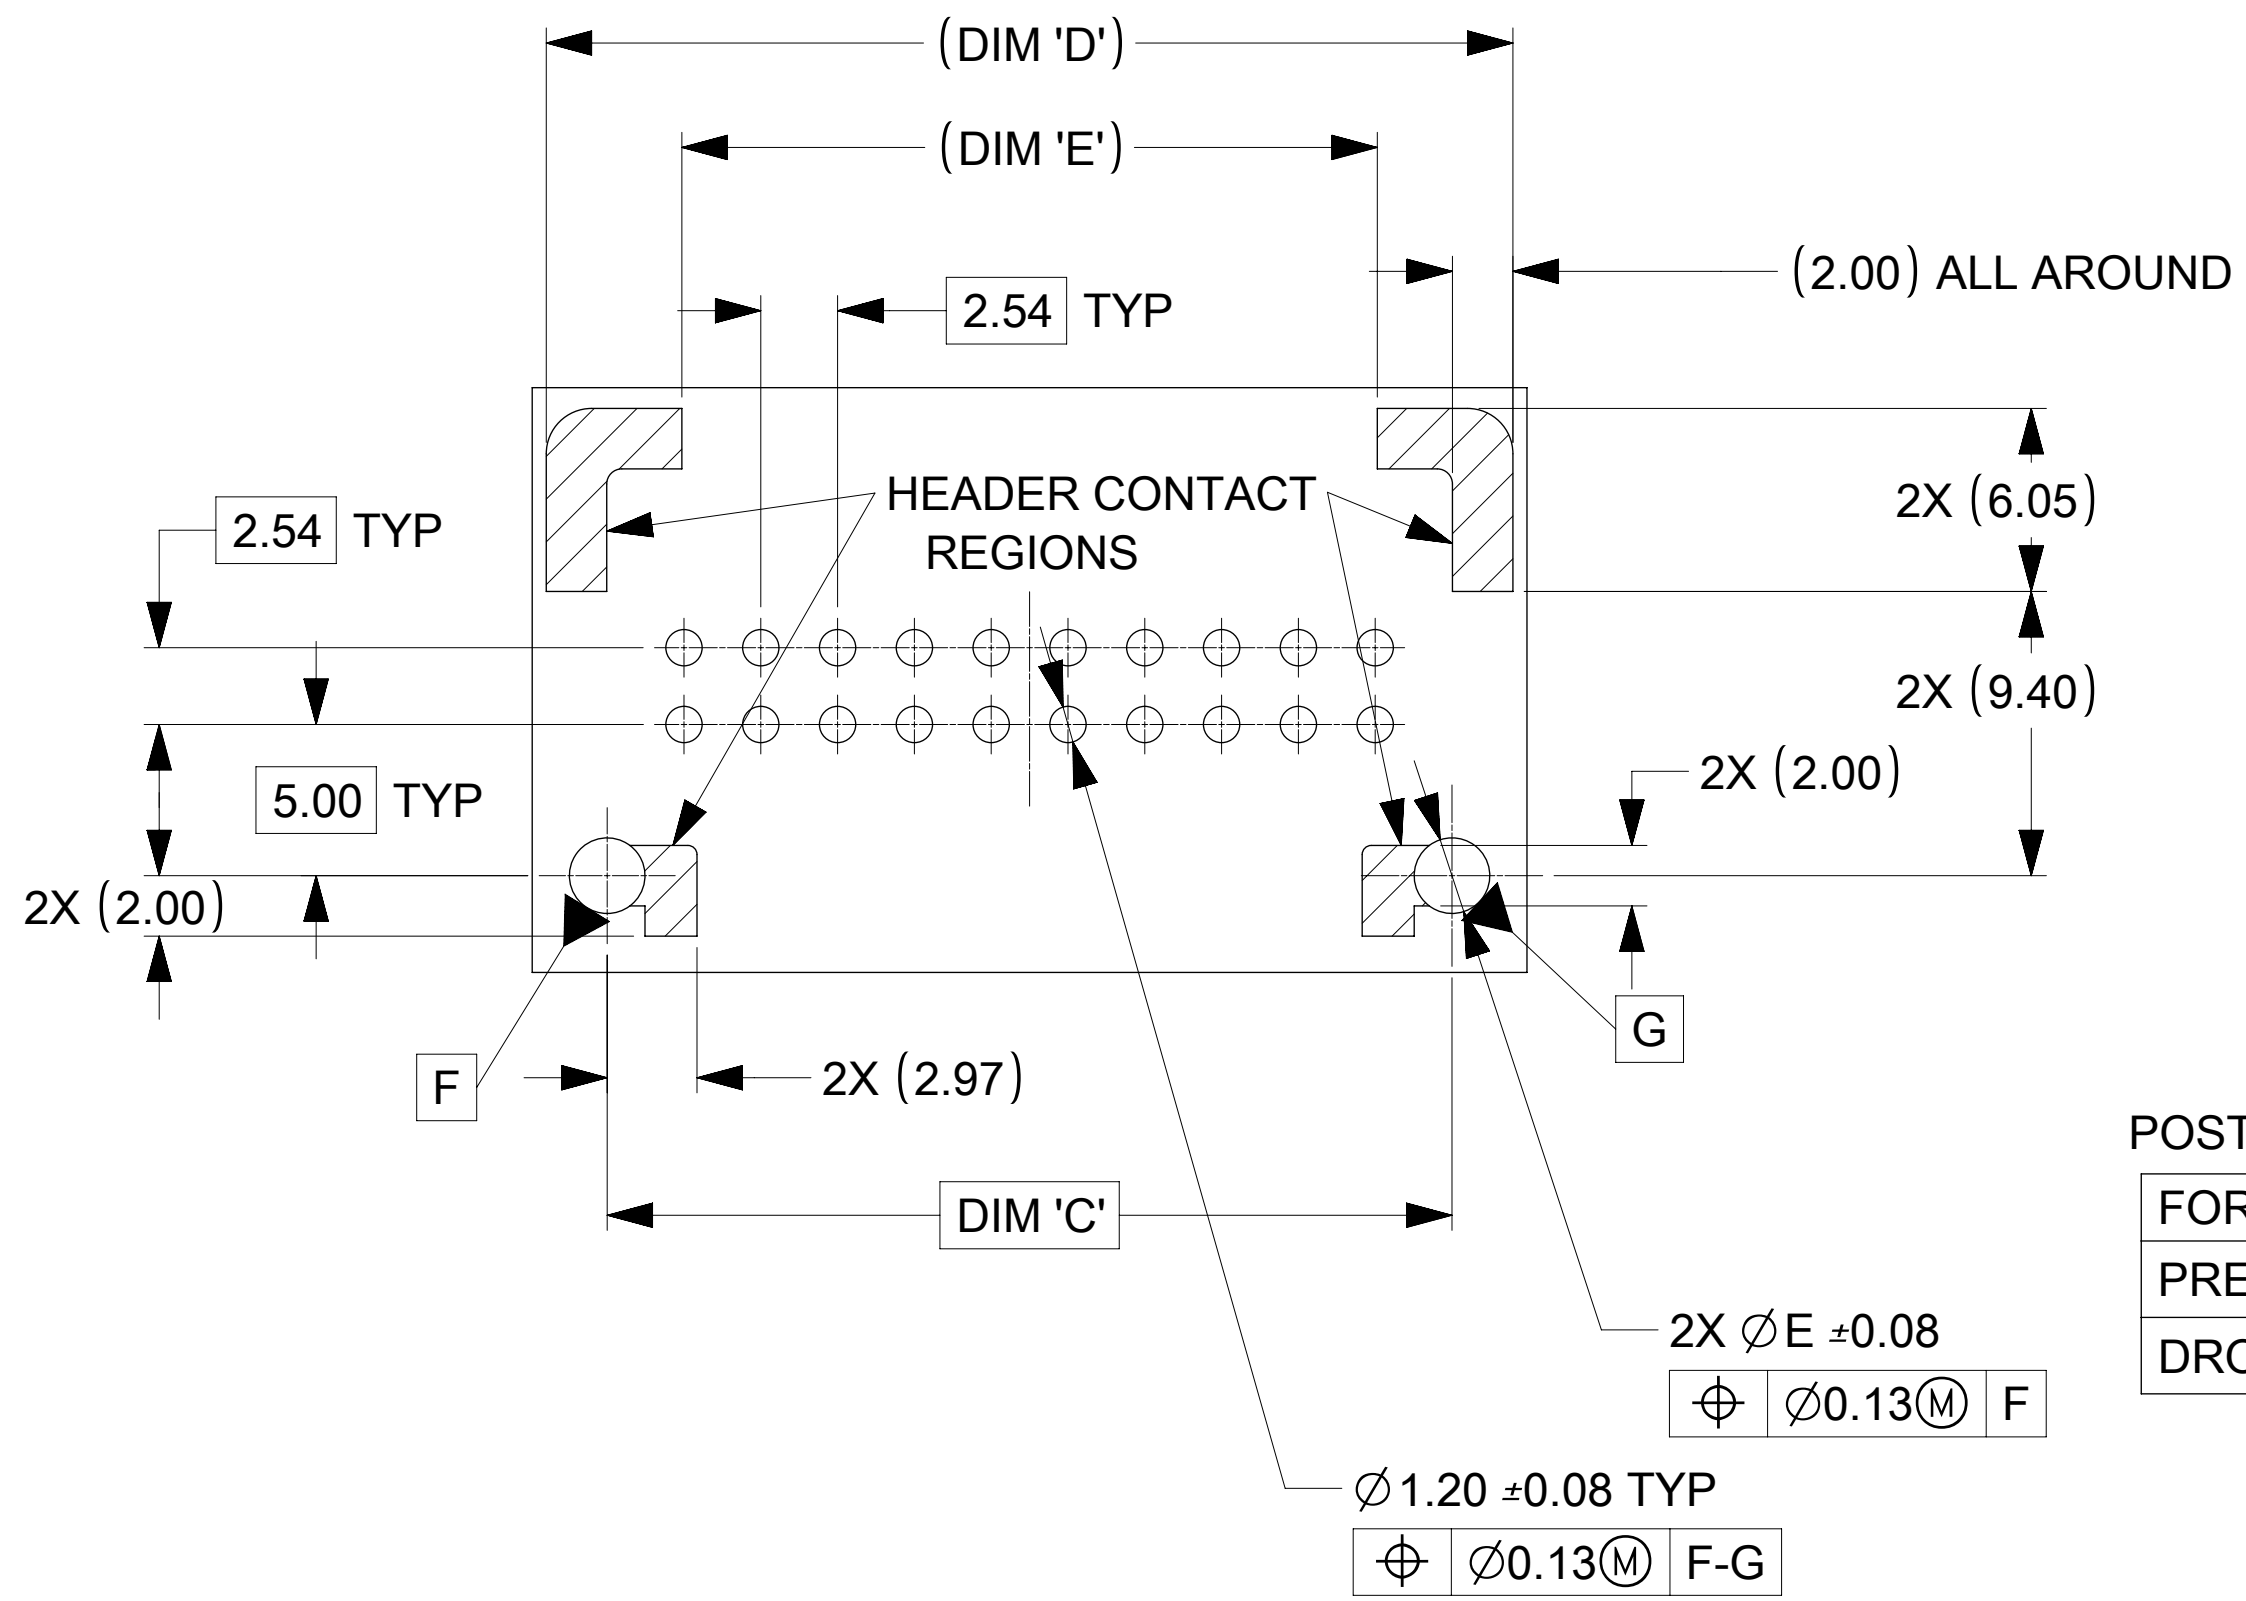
(DIM 'D')

(DIM 'E')

(2.00) ALL AROUND

2.54 TYP

HEADER CONTACT REGIONS

2.54 TYP

2X (6.05)

2X (9.40)

5.00 TYP

2X (2.00)

2X (2.00)

F

2X (2.97)

G

DIM 'C'

2X $\varnothing$E $\pm$0.08

| $\oplus$ | $\varnothing$0.13Ⓜ | F |
|---|---|---|

$\varnothing$1.20 $\pm$0.08 TYP

| $\oplus$ | $\varnothing$0.13Ⓜ | F-G |
|---|---|---|

POST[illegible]

| FOR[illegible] |
|---|
| PRE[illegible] |
| DRO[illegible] |